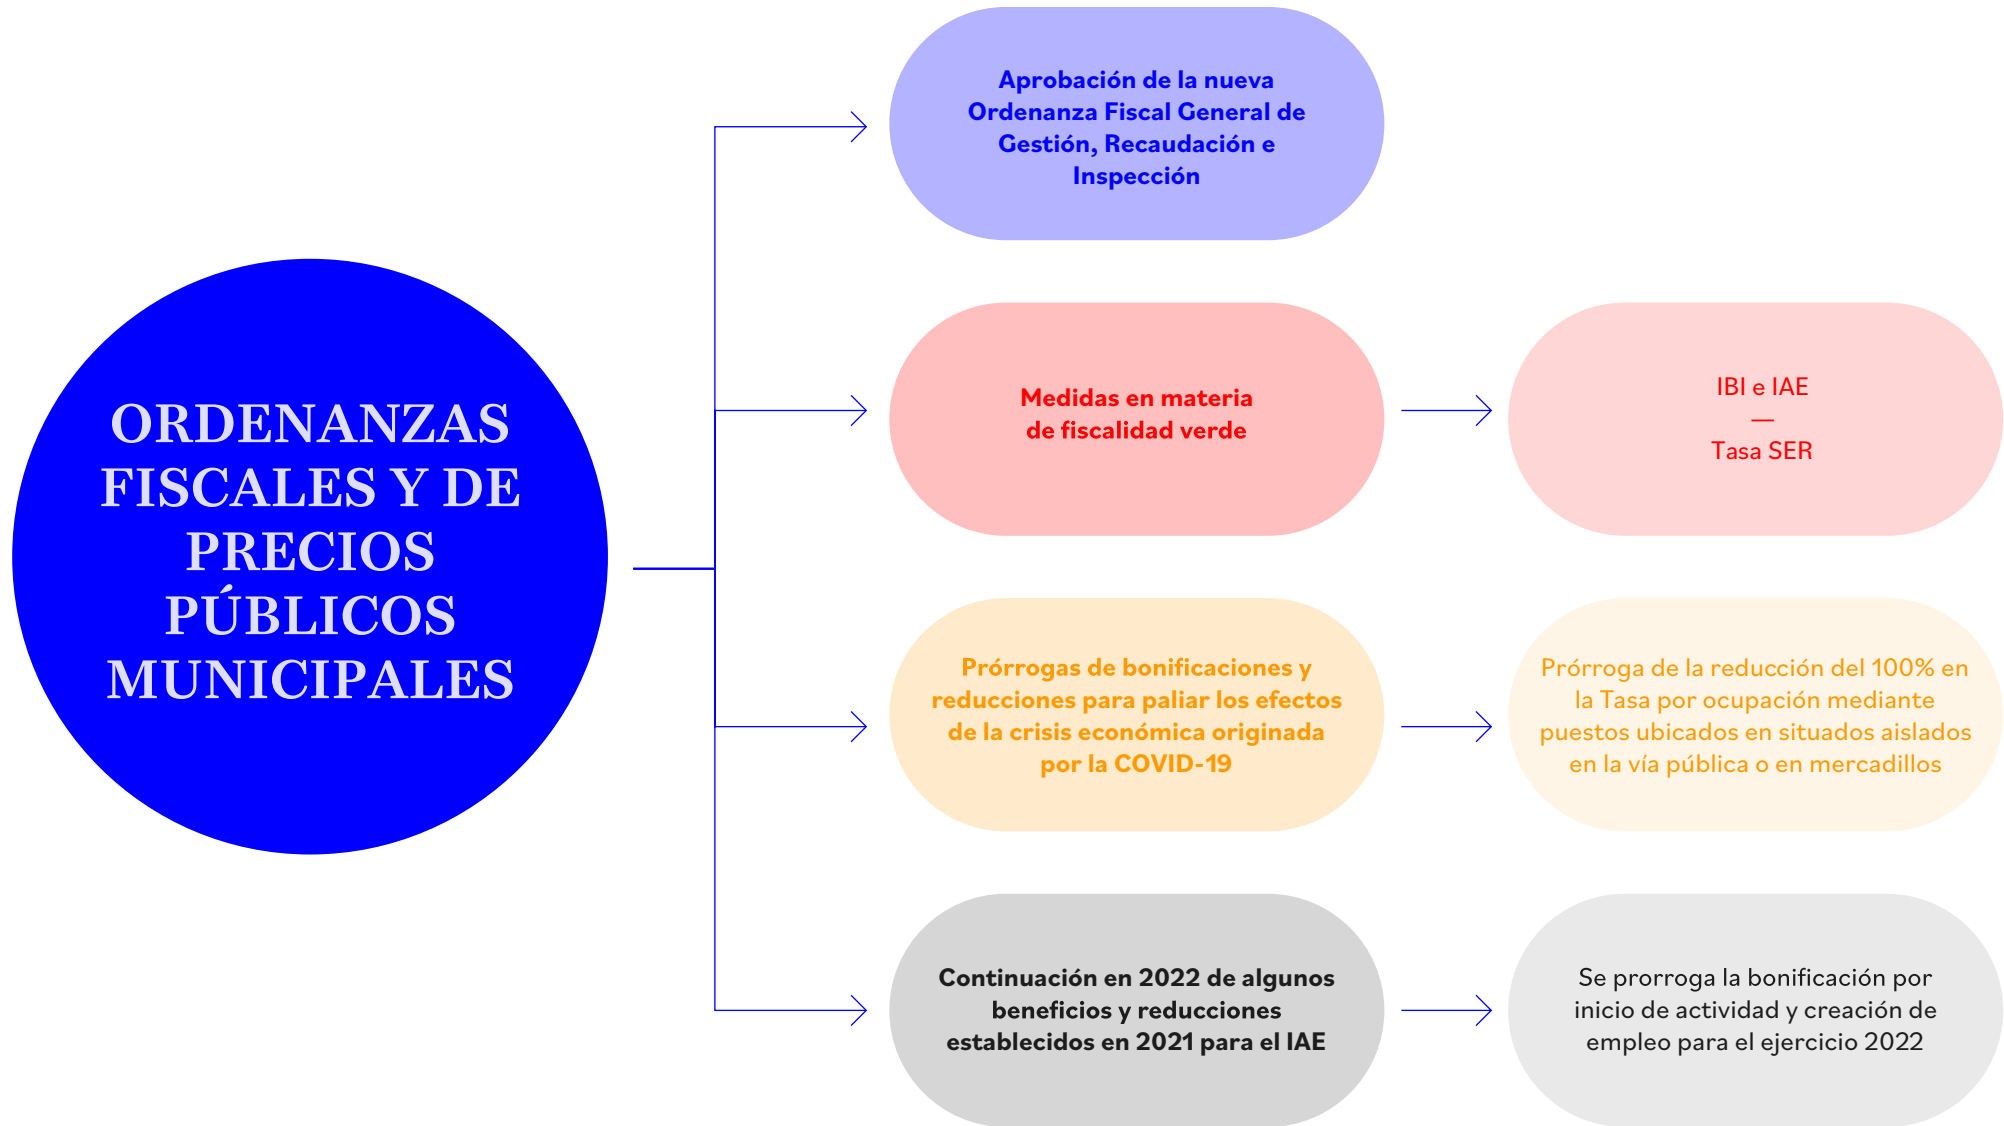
ORDENANZAS FISCALES Y DE PRECIOS PÚBLICOS MUNICIPALES

Aprobación de la nueva Ordenanza Fiscal General de Gestión, Recaudación e Inspección

Medidas en materia de fiscalidad verde

IBI e IAE
—
Tasa SER

Prórrogas de bonificaciones y reducciones para paliar los efectos de la crisis económica originada por la COVID-19

Prórroga de la reducción del 100% en la Tasa por ocupación mediante puestos ubicados en situados aislados en la vía pública o en mercadillos

Continuación en 2022 de algunos beneficios y reducciones establecidos en 2021 para el IAE

Se prorroga la bonificación por inicio de actividad y creación de empleo para el ejercicio 2022